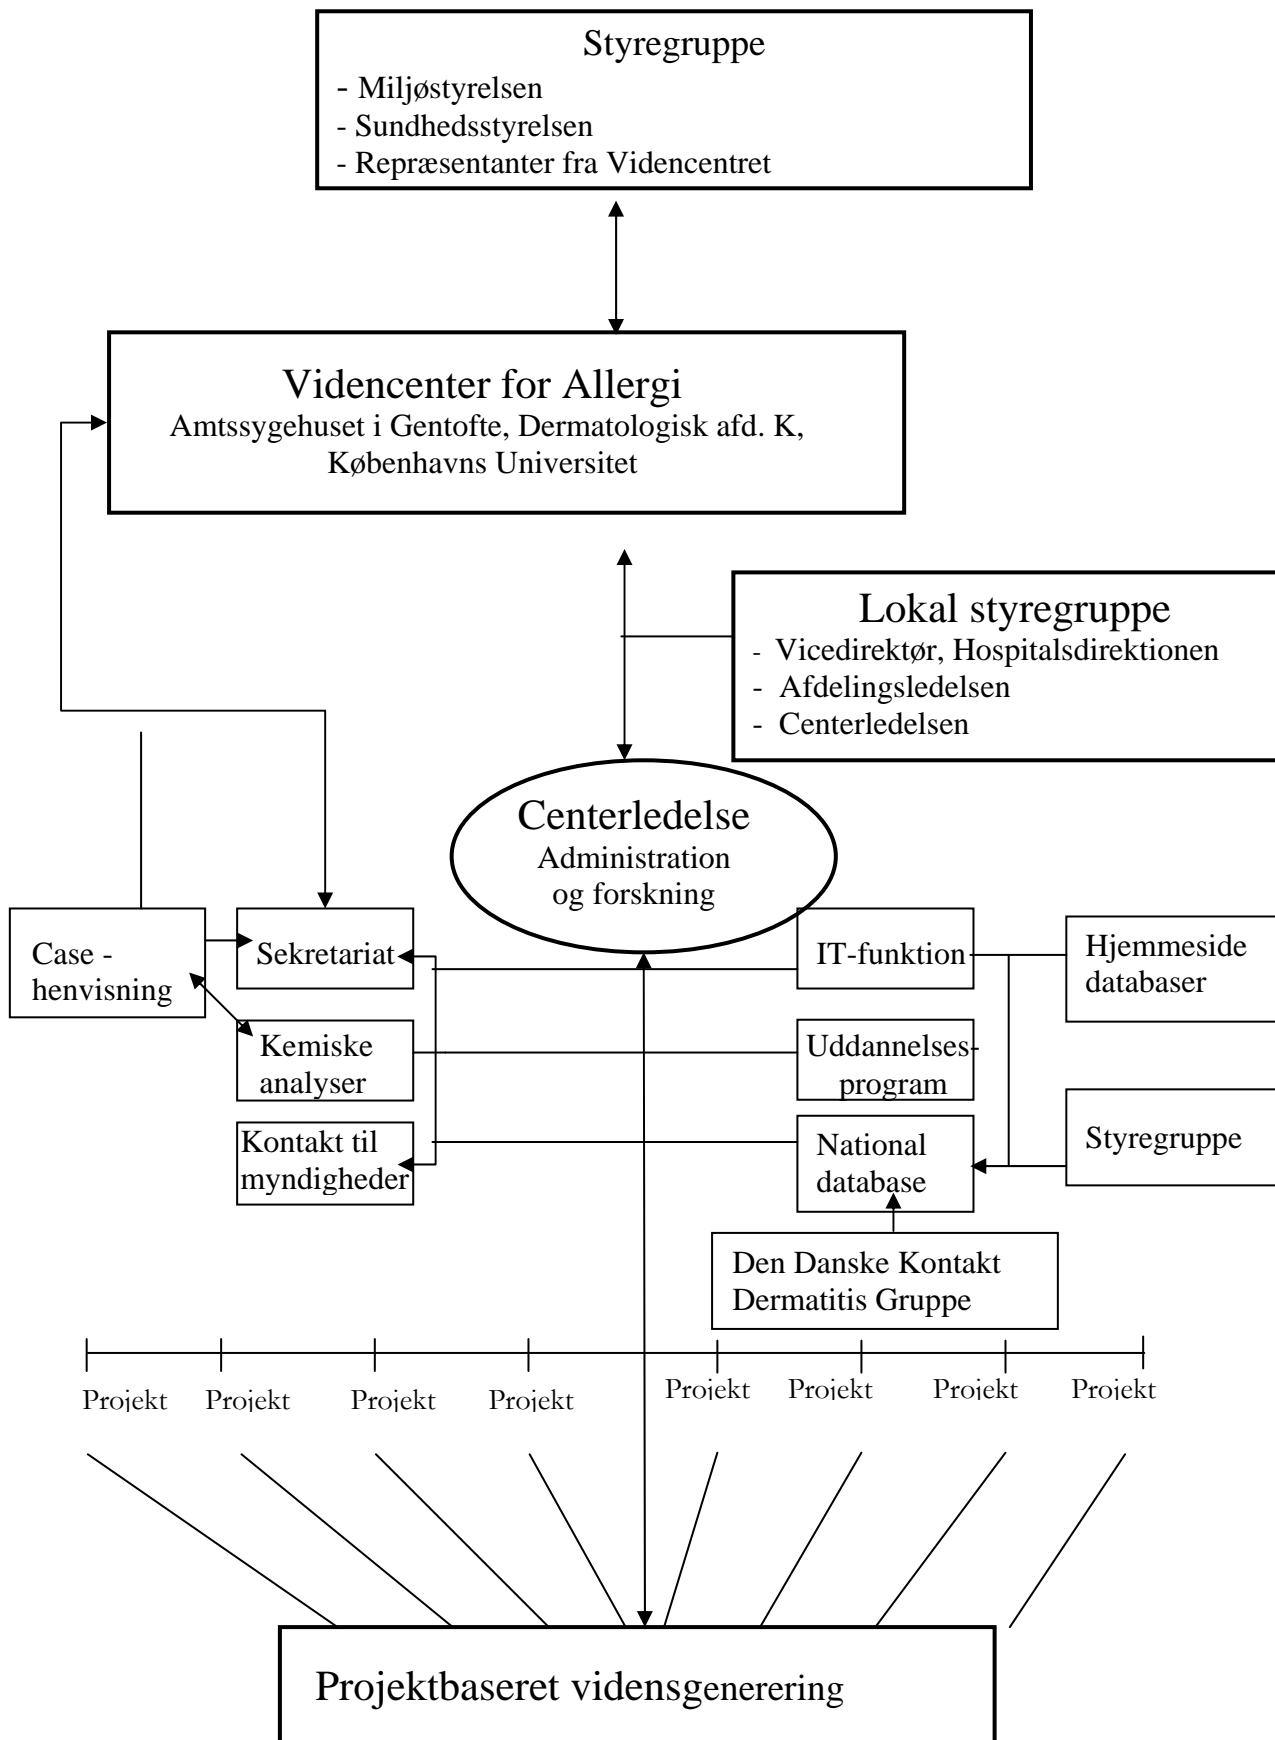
Styregruppe
- Miljøstyrelsen
- Sundhedsstyrelsen
- Repræsentanter fra Videncentret

Videncenter for Allergi
Amtssygehuset i Gentofte, Dermatologisk afd. K,
Københavns Universitet

Lokal styregruppe
- Vicedirektør, Hospitalsdirektionen
- Afdelingsledelsen
- Centerledelsen

Centerledelse
Administration
og forskning

Case - henvisning

Sekretariat

Kemiske analyser

Kontakt til myndigheder

IT-funktion

Uddannelses-program

National database

Hjemmeside databaser

Styregruppe

Den Danske Kontakt Dermatitis Gruppe

Projekt Projekt Projekt Projekt Projekt Projekt Projekt Projekt

Projektbaseret vidensgenerering